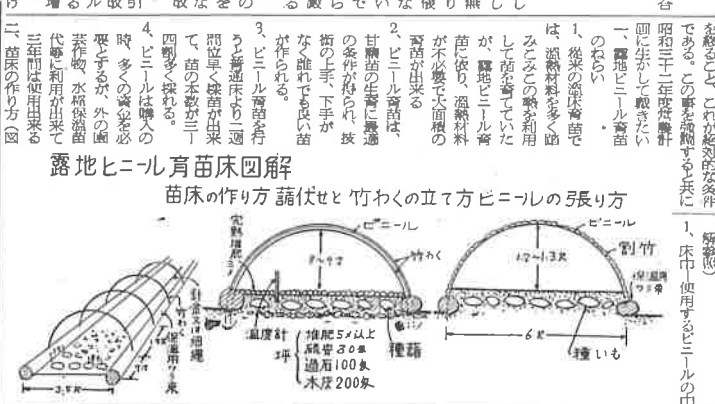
を総合すると、これが絶対的な条件である。この事を強調すると共に昭和三十二年度病害計画に併せて報告したい。

一、露地ビニール育苗のねらい

1、従来の温床育苗では、温熱材料を多く踏みこむので費用を多く利用して苗を育てていたが、露地ビニール育苗に依り、温熱材料が不必要で大面積の育苗が出来る

2、ビニール育苗は、甘藷苗の生育に最適の条件が得られ、技術の上手、下手がなく誰れでも良い苗が作られる。

3、ビニール育苗を行うと普通床より二週間位早く採苗が出来て、苗の本数が三〜四割多く採れる。

4、ビニールは購入の時、多くの資金を必要とするが、外の園芸作物、水稲保温苗代等に利用が出来て三年間は使用出来る

二、苗床の作り方(図

露地ビニール育苗床図解

苗床の作り方藷伏せと竹わくの立て方ビニールの張り方

1、床巾 使用するビニールの巾

ビニール
完熟堆肥
竹わく
温度計
堆肥5メ以上
硫安30匁
過石100匁
木灰200匁
坪
種藷
ビニール
割竹
保温用ワラ等
種いも